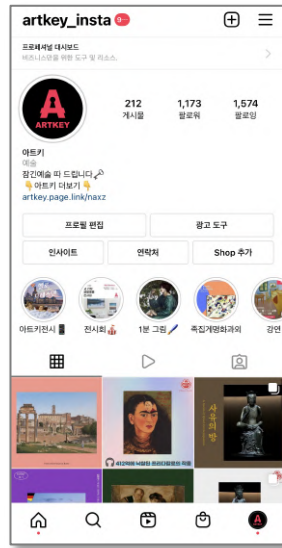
artkey_insta 9+

프로페셔널 대시보드
비즈니스를 위한 도구 및 리소스

ARTKEY

212
게시물

1,173
팔로워

1,574
팔로잉

아트키
예술
잠긴예술 따 드립니다 🗝
👇 아트키 더보기 👇
artkey.page.link/naxz

프로필 편집

광고 도구

인사이트

연락처

Shop 추가

아트키전시

전시회

1분 그림

족집게명화과외

강연

사유의 방